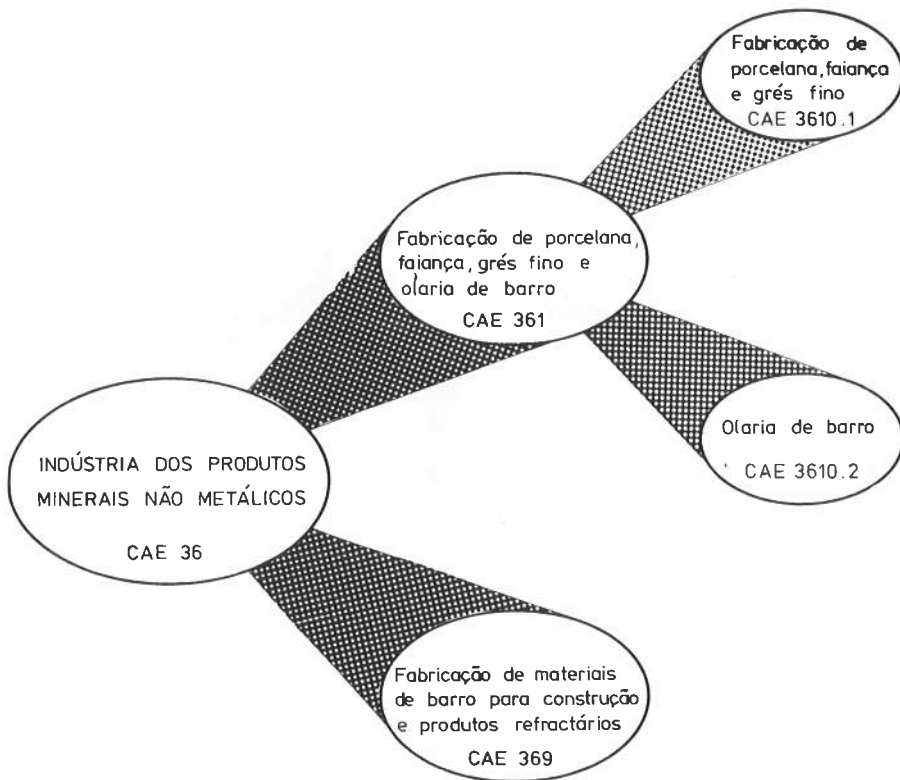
Fabricação de porcelana, faiança e grés fino
CAE 3610.1

Fabricação de porcelana, faiança, grés fino e olaria de barro
CAE 361

Olaria de barro
CAE 3610.2

INDÚSTRIA DOS PRODUTOS MINERAIS NÃO METÁLICOS
CAE 36

Fabricação de materiais de barro para construção e produtos refractários
CAE 369